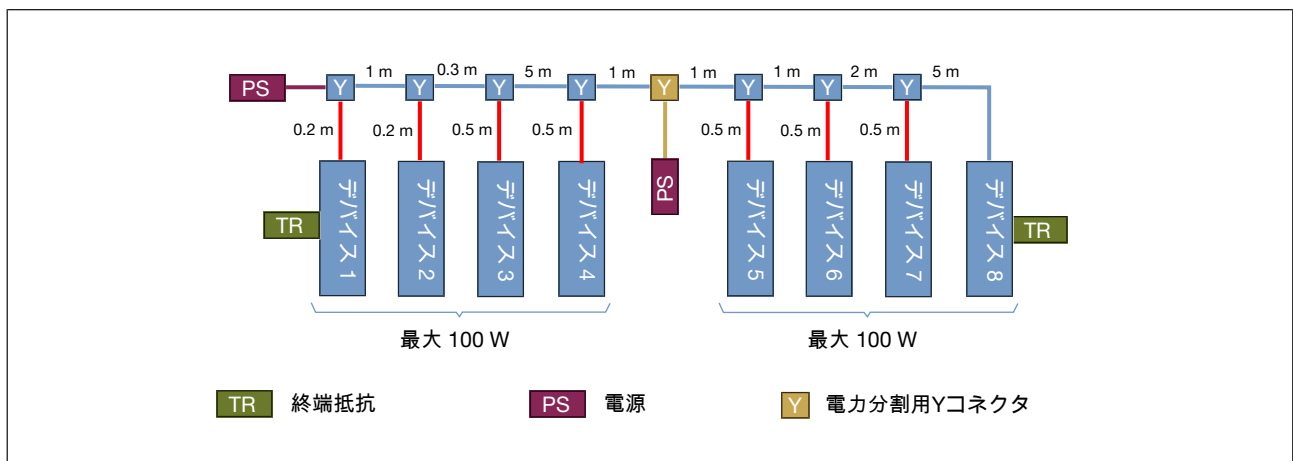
PS
Y
1 m
Y
0.3 m
Y
5 m
Y
1 m
Y
1 m
Y
1 m
Y
2 m
Y
5 m

0.2 m
0.2 m
0.5 m
0.5 m
0.5 m
0.5 m
0.5 m

TR
デバイス 1
デバイス 2
デバイス 3
デバイス 4
PS
デバイス 5
デバイス 6
デバイス 7
デバイス 8
TR

最大 100 W
最大 100 W

TR 終端抵抗
PS 電源
Y 電力分割用Yコネクタ